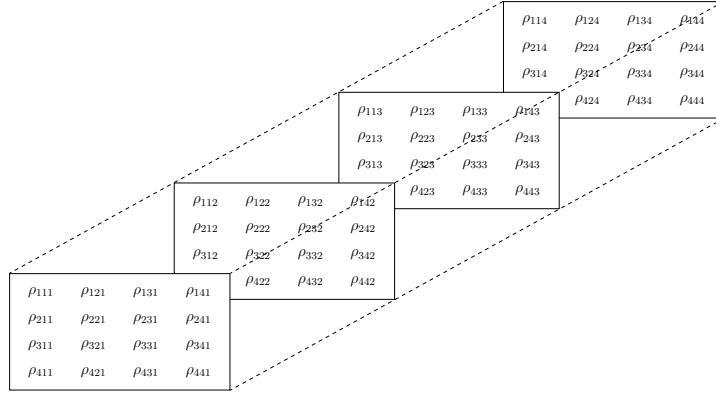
$\rho_{114}$ $\rho_{124}$ $\rho_{134}$ $\rho_{144}$
$\rho_{214}$ $\rho_{224}$ $\rho_{234}$ $\rho_{244}$
$\rho_{314}$ $\rho_{324}$ $\rho_{334}$ $\rho_{344}$
$\rho_{424}$ $\rho_{434}$ $\rho_{444}$

$\rho_{113}$ $\rho_{123}$ $\rho_{133}$ $\rho_{143}$
$\rho_{213}$ $\rho_{223}$ $\rho_{233}$ $\rho_{243}$
$\rho_{313}$ $\rho_{323}$ $\rho_{333}$ $\rho_{343}$
$\rho_{423}$ $\rho_{433}$ $\rho_{443}$

$\rho_{112}$ $\rho_{122}$ $\rho_{132}$ $\rho_{142}$
$\rho_{212}$ $\rho_{222}$ $\rho_{232}$ $\rho_{242}$
$\rho_{312}$ $\rho_{322}$ $\rho_{332}$ $\rho_{342}$
$\rho_{422}$ $\rho_{432}$ $\rho_{442}$

| $\rho_{111}$ | $\rho_{121}$ | $\rho_{131}$ | $\rho_{141}$ |
|---|---|---|---|
| $\rho_{211}$ | $\rho_{221}$ | $\rho_{231}$ | $\rho_{241}$ |
| $\rho_{311}$ | $\rho_{321}$ | $\rho_{331}$ | $\rho_{341}$ |
| $\rho_{411}$ | $\rho_{421}$ | $\rho_{431}$ | $\rho_{441}$ |